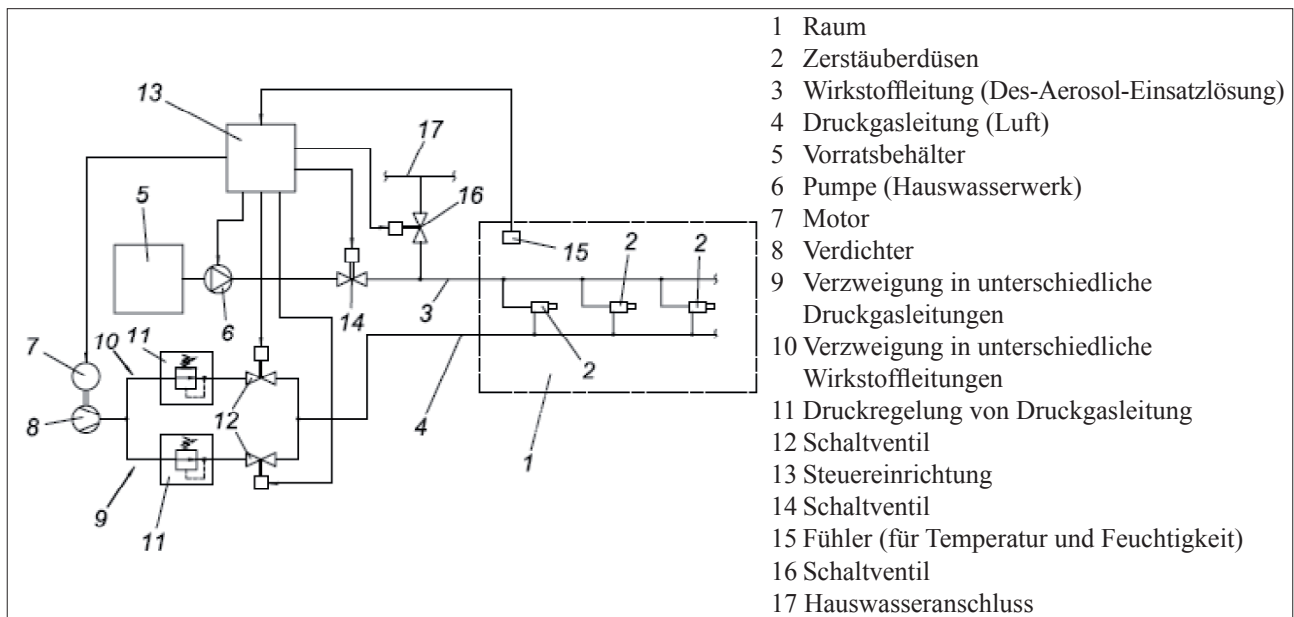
13
17
16
5
15
2
2
6
14
3
7
10
11
2
8
12
4
9
11
1

1 Raum
2 Zerstäuberdüsen
3 Wirkstoffleitung (Des-Aerosol-Einsatzlösung)
4 Druckgasleitung (Luft)
5 Vorratsbehälter
6 Pumpe (Hauswasserwerk)
7 Motor
8 Verdichter
9 Verzweigung in unterschiedliche Druckgasleitungen
10 Verzweigung in unterschiedliche Wirkstoffleitungen
11 Druckregelung von Druckgasleitung
12 Schaltventil
13 Steuereinrichtung
14 Schaltventil
15 Fühler (für Temperatur und Feuchtigkeit)
16 Schaltventil
17 Hauswasseranschluss